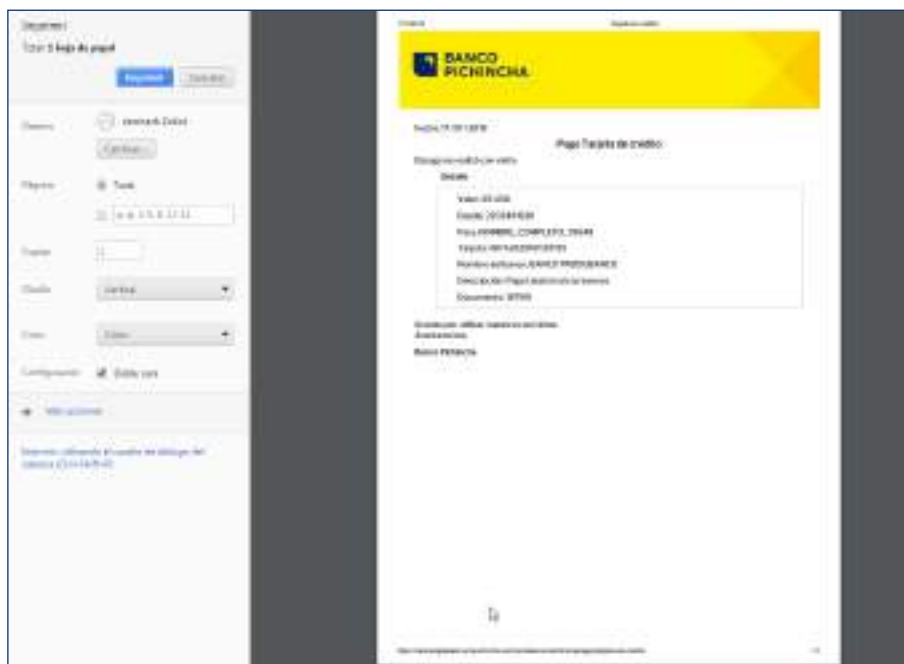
Imprimir
Total: 1 hoja de papel

Imprimir
Cancelar

Destino
Guardar como PDF
Cambiar...

Páginas
Todas
p. ej., 1-5, 8, 11-13

Copias
1

Diseño
Vertical

Color
Color

Configuración
Doble cara

Más opciones

Imprimir utilizando el cuadro de diálogo del sistema (Ctrl+Mayús+P)

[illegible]
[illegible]

BANCO PICHINCHA

Fecha: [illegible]

Pago Tarjeta de crédito

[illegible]

Detalle

Valor: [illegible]
Fecha: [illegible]
Para: NOMBRE_COMPLETO_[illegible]
Tarjeta: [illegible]
Nombre entidad: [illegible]
Descripción: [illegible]
Documento: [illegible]

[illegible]
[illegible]

Banco Pichincha

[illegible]